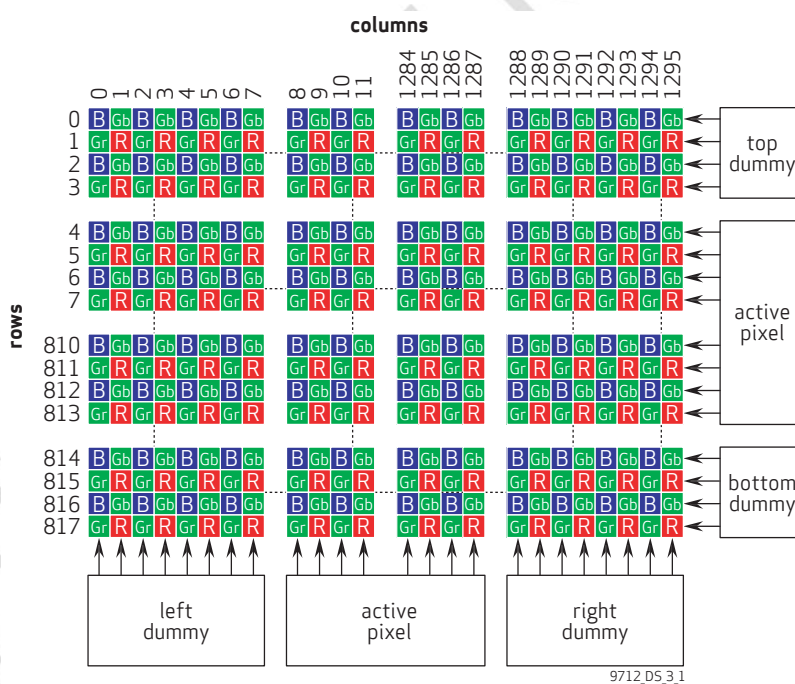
columns

0 1 2 3 4 5 6 7 8 9 10 11 1284 1285 1286 1287 1288 1289 1290 1291 1292 1293 1294 1295

rows

0 1 2 3 4 5 6 7 810 811 812 813 814 815 816 817

| B | Gb | B | Gb | B | Gb | B | Gb | B | Gb | B | Gb | B | Gb | B | Gb | B | Gb | B | Gb | B | Gb | B | Gb |
|---|---|---|---|---|---|---|---|---|---|---|---|---|---|---|---|---|---|---|---|---|---|---|---|
| Gr | R | Gr | R | Gr | R | Gr | R | Gr | R | Gr | R | Gr | R | Gr | R | Gr | R | Gr | R | Gr | R | Gr | R |

top dummy

active pixel

bottom dummy

left dummy

active pixel

right dummy

9712_DS_3_1